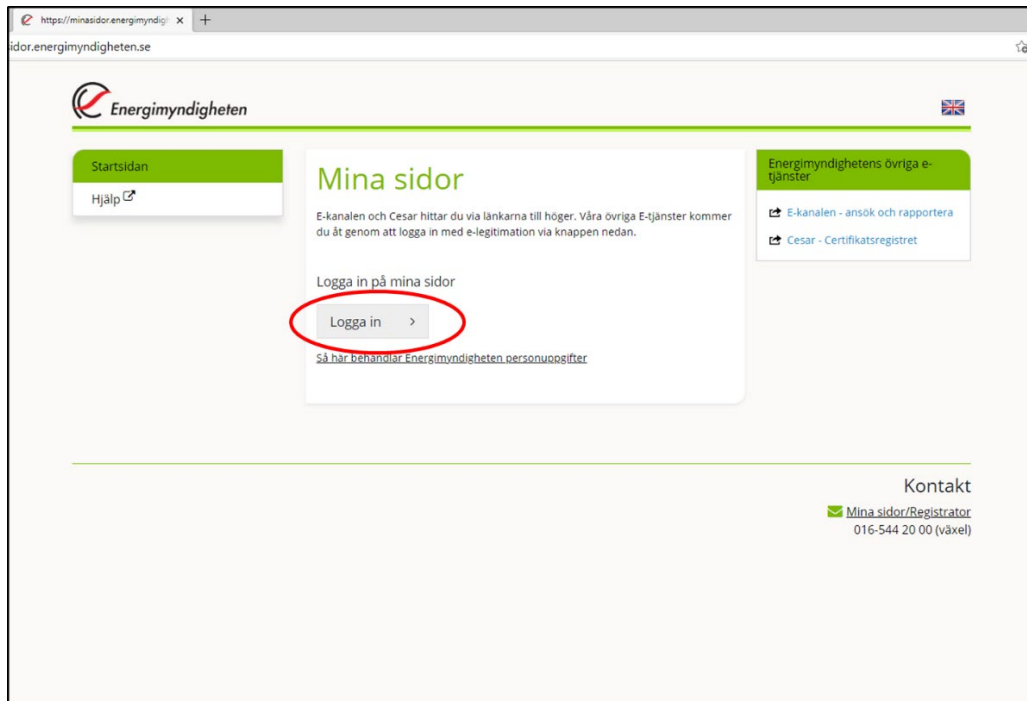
https://minasidor.energimyndig ×  +

idor.energimyndigheten.se

Energimyndigheten

Startsidan

Hjälp

Mina sidor

E-kanalen och Cesar hittar du via länkarna till höger. Våra övriga E-tjänster kommer du åt genom att logga in med e-legitimation via knappen nedan.

Logga in på mina sidor

Logga in >

Så här behandlar Energimyndigheten personuppgifter

Energimyndighetens övriga e-tjänster

E-kanalen - ansök och rapportera

Cesar - Certifikatsregistret

Kontakt

Mina sidor/Registrator

016-544 20 00 (växel)